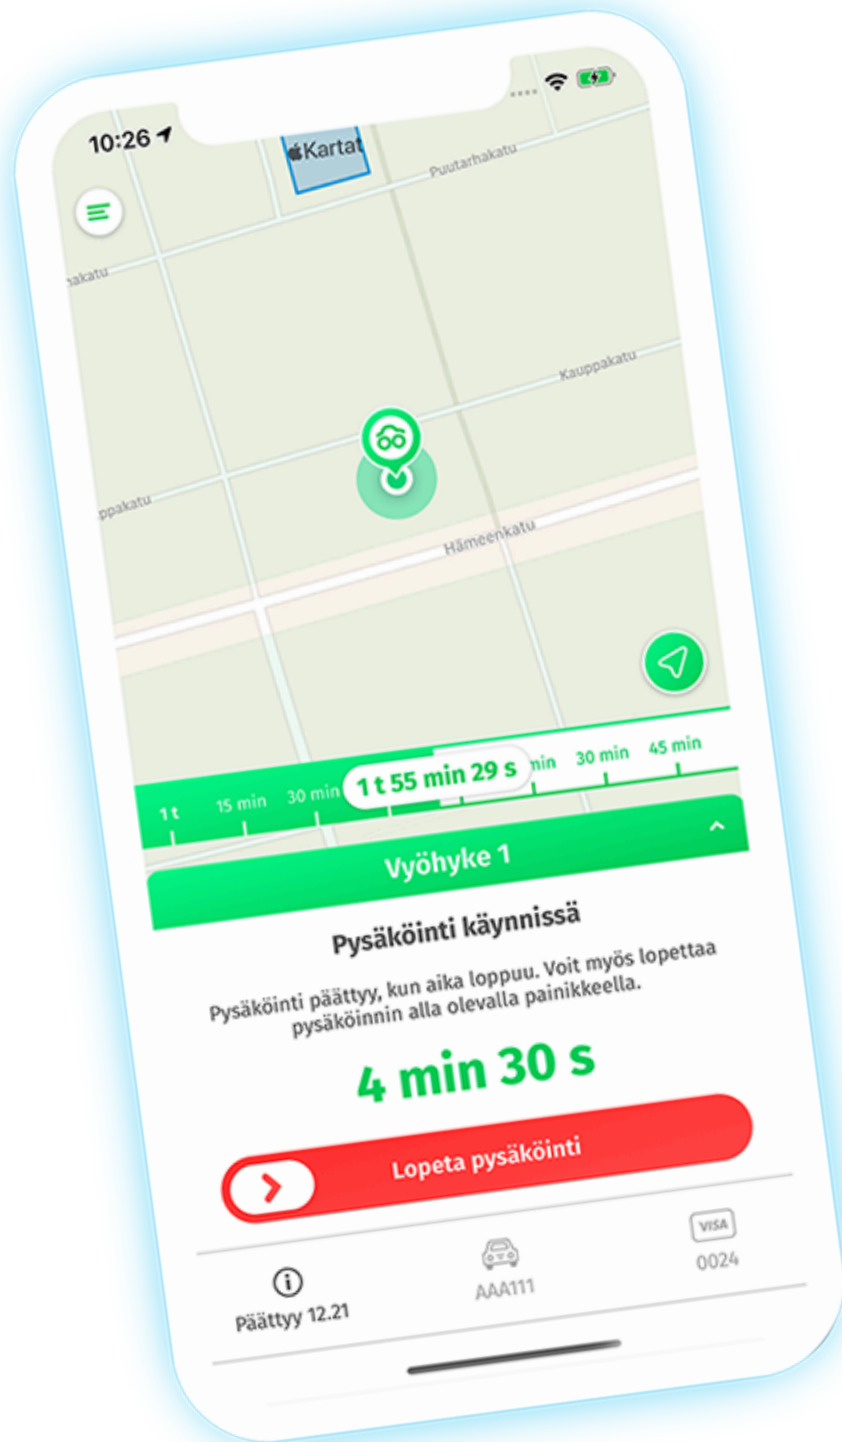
10:26

Kartat

Puutarhakatu

akatu

Kauppakatu

ppakatu

Hämeenkatu

1 t 15 min 30 min 1 t 55 min 29 s min 30 min 45 min

Vyöhyke 1

Pysäköinti käynnissä

Pysäköinti päättyy, kun aika loppuu. Voit myös lopettaa pysäköinnin alla olevalla painikkeella.

4 min 30 s

Lopeta pysäköinti

Päättyy 12.21

AAA111

VISA
0024